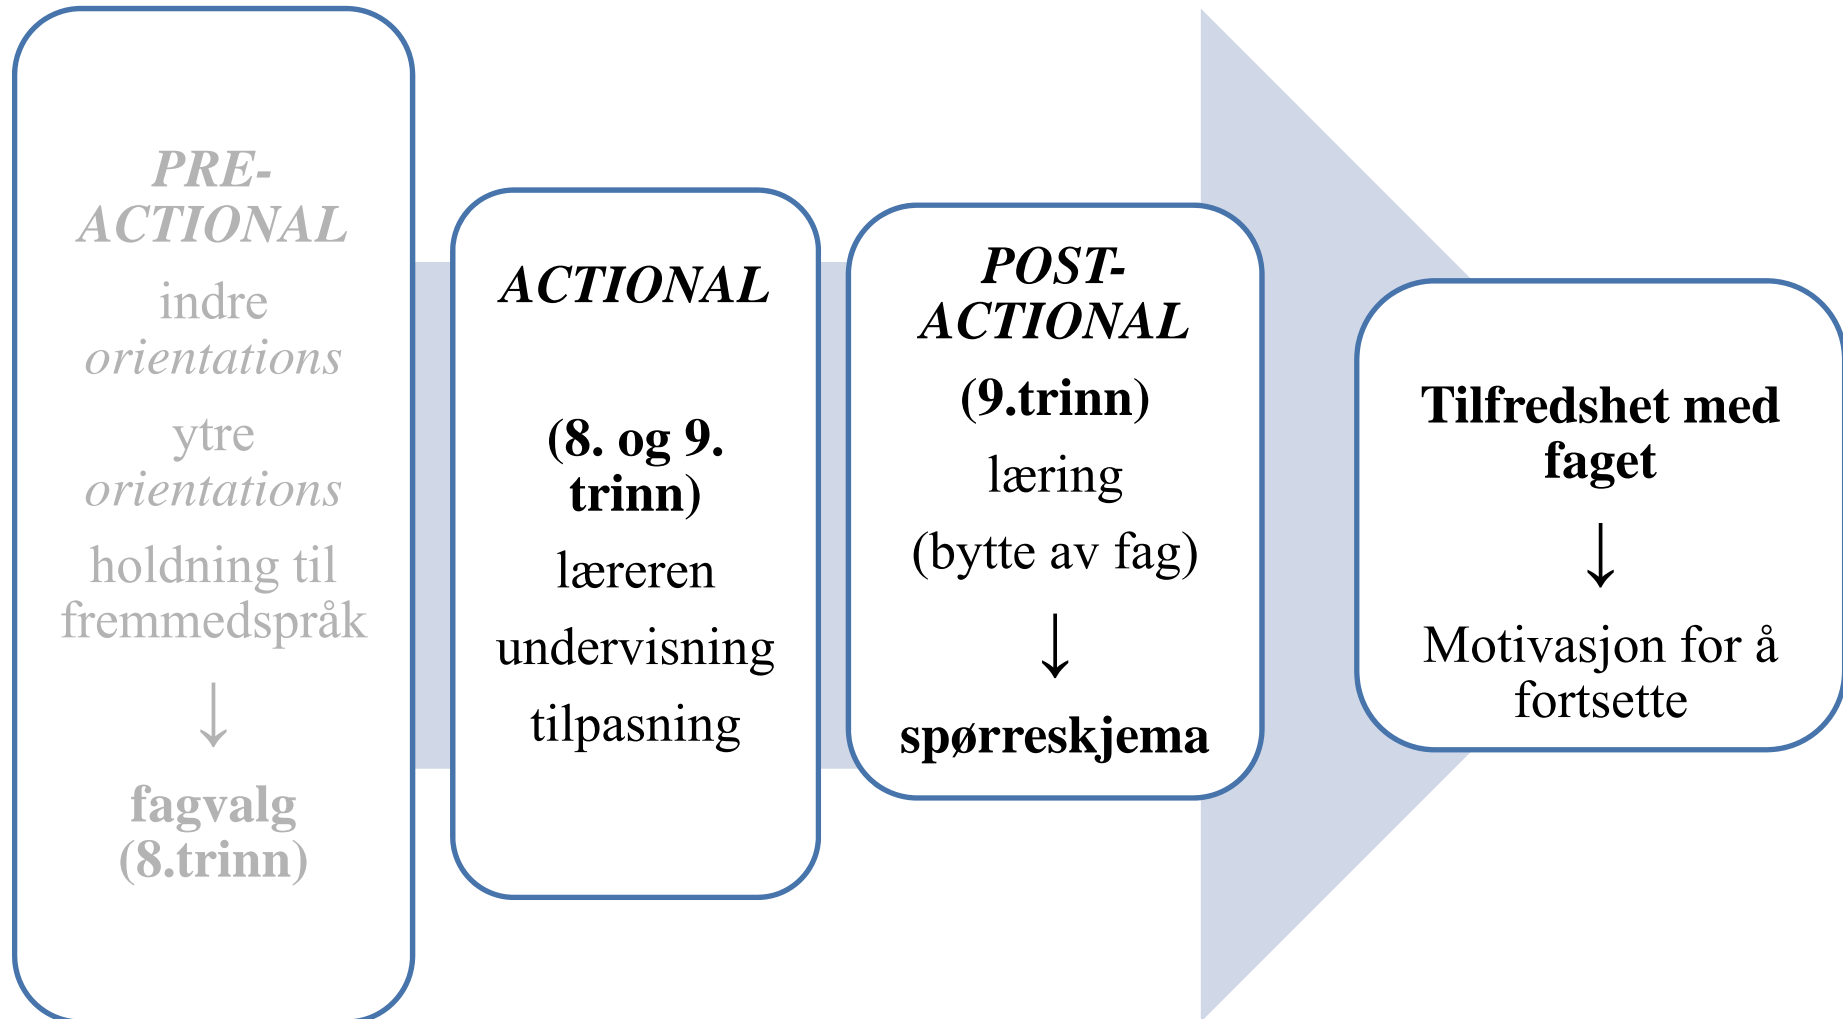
PRE-ACTIONAL

indre *orientations*

ytre *orientations*

holdning til fremmedspråk

↓

**fagvalg (8.trinn)**

ACTIONAL

**(8. og 9. trinn)**

læreren

undervisning

tilpasning

POST-ACTIONAL

**(9.trinn)**

læring

(bytte av fag)

↓

**spørreskjema**

**Tilfredshet med faget**

↓

Motivasjon for å fortsette